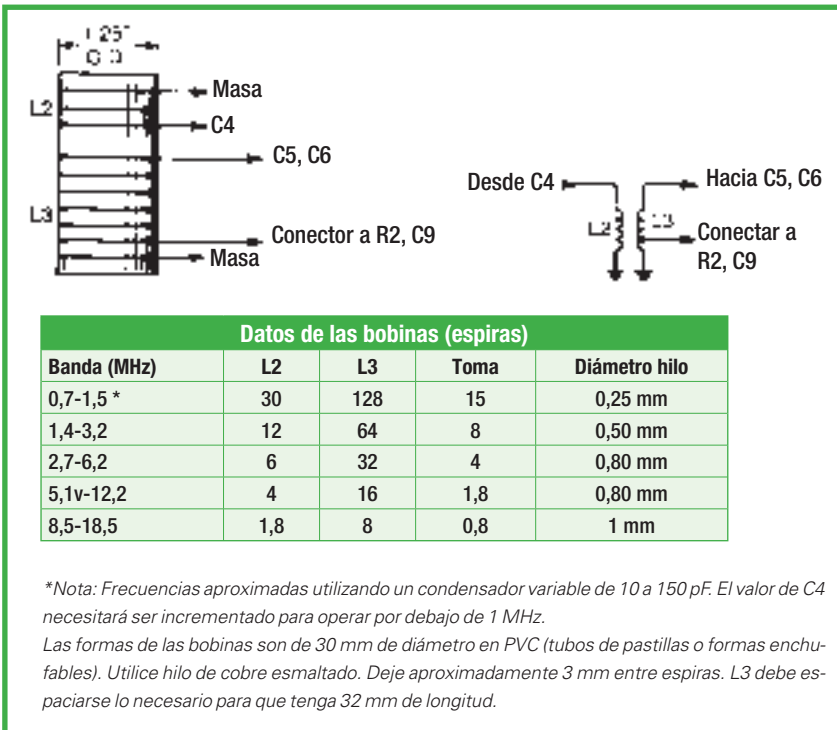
1.25"
0.0

Masa
L2
C4
C5, C6
L3
Conector a R2, C9
Masa

Desde C4
Hacia C5, C6
L2
L3
Conectar a R2, C9

| Datos de las bobinas (espiras) | | | | |
|---|---|---|---|---|
| Banda (MHz) | L2 | L3 | Toma | Diámetro hilo |
| 0,7-1,5 * | 30 | 128 | 15 | 0,25 mm |
| 1,4-3,2 | 12 | 64 | 8 | 0,50 mm |
| 2,7-6,2 | 6 | 32 | 4 | 0,80 mm |
| 5,1v-12,2 | 4 | 16 | 1,8 | 0,80 mm |
| 8,5-18,5 | 1,8 | 8 | 0,8 | 1 mm |

*Nota: Frecuencias aproximadas utilizando un condensador variable de 10 a 150 pF. El valor de C4 necesitará ser incrementado para operar por debajo de 1 MHz.
Las formas de las bobinas son de 30 mm de diámetro en PVC (tubos de pastillas o formas enchufables). Utilice hilo de cobre esmaltado. Deje aproximadamente 3 mm entre espiras. L3 debe espaciarse lo necesario para que tenga 32 mm de longitud.